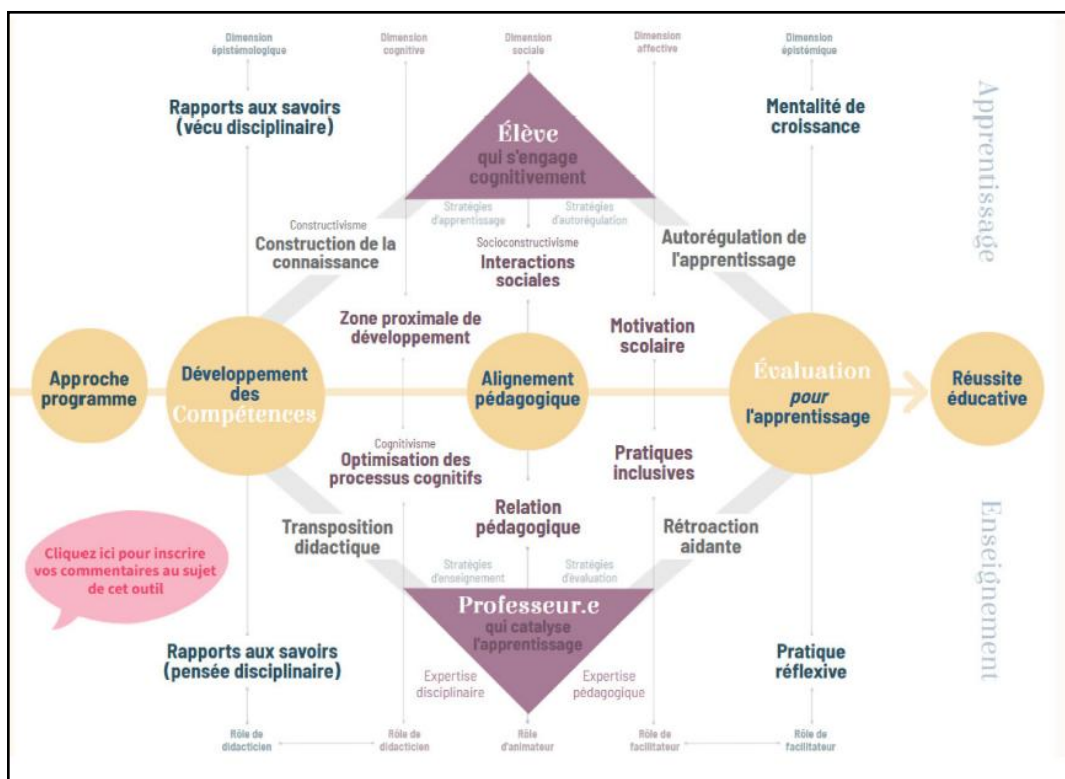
Dimension épistémologique

Dimension cognitive

Dimension sociale

Dimension affective

Dimension épistémique

Rapports aux savoirs (vécu disciplinaire)

Élève qui s'engage cognitivement

Mentalité de croissance

Apprentissage

Stratégies d'apprentissage

Stratégies d'autorégulation

Constructivisme
Construction de la connaissance

Socioconstructivisme
Interactions sociales

Autorégulation de l'apprentissage

Zone proximale de développement

Motivation scolaire

Approche programme

Développement des Compétences

Alignement pédagogique

Évaluation pour l'apprentissage

Réussite éducative

Cognitivisme
Optimisation des processus cognitifs

Pratiques inclusives

Relation pédagogique

Transposition didactique

Rétroaction aidante

Enseignement

Cliquez ici pour inscrire vos commentaires au sujet de cet outil

Stratégies d'enseignement

Stratégies d'évaluation

Professeur.e qui catalyse l'apprentissage

Rapports aux savoirs (pensée disciplinaire)

Expertise disciplinaire

Expertise pédagogique

Pratique réflexive

Rôle de didacticien

Rôle de didacticien

Rôle d'animateur

Rôle de facilitateur

Rôle de facilitateur